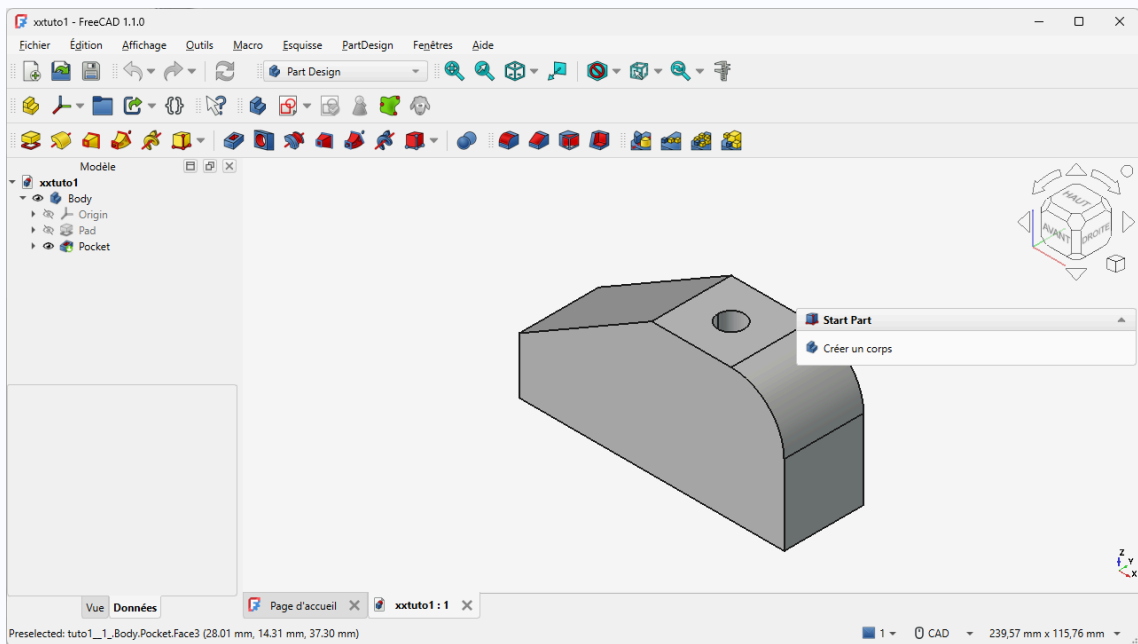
xxtuto1 - FreeCAD 1.1.0

Fichier Édition Affichage Outils Macro Esquisse PartDesign Fenêtres Aide

Part Design

Modèle

xxtuto1
Body
Origin
Pad
Pocket

HAUT
AVANT
DROITE

Start Part

Créer un corps

Vue Données

Page d'accueil

xxtuto1 : 1

Preselected: tuto1__1_.Body.Pocket.Face3 (28.01 mm, 14.31 mm, 37.30 mm)

1

CAD

239,57 mm x 115,76 mm